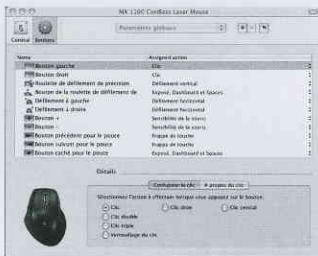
MX 1100 Cordless Laser Mouse

Contrôl Boutons

Paramètres globaux

| Name | Assigned action |
|---|---|
| Bouton gauche | Clic |
| Bouton droit | Clic |
| Roulette de défilement de précision | Défilement vertical |
| Bouton de la roulette de défilement de | Exposé, Dashboard et Spaces |
| Défilement à gauche | Défilement horizontal |
| Défilement à droite | Défilement horizontal |
| Bouton + | Sensibilité de la souris |
| Bouton - | Sensibilité de la souris |
| Bouton précédent pour le pouce | Frappe de touche |
| Bouton suivant pour le pouce | Frappe de touche |
| Bouton caché pour le pouce | Exposé, Dashboard et Spaces |

Détails

Configurer le clic | À propos du clic

Sélectionnez l'action à effectuer lorsque vous appuyez sur le bouton.

Clic
Clic droit
Clic central
Clic double
Clic triple
Verrouillage du clic